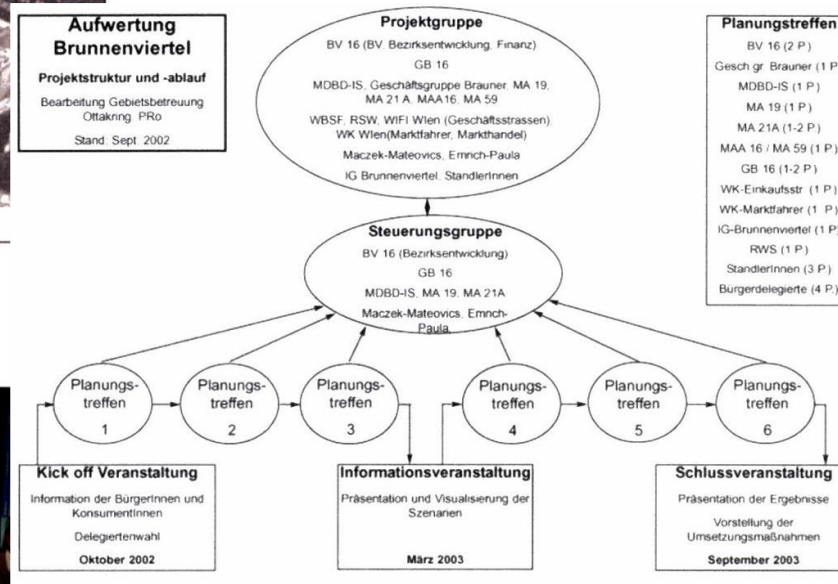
Aufwertung Brunnenviertel

Projektstruktur und -ablauf

Bearbeitung Gebietsbetreuung Ottakring PRo

Stand: Sept. 2002

Projektgruppe

BV 16 (BV. Bezirksentwicklung, Finanz)

GB 16

MDBD-IS, Geschäftsgruppe Brauner, MA 19, MA 21 A, MAA16, MA 59

WBSF, RSW, WIFI Wien (Geschäftsstrassen) WK Wien(Marktfahrer, Markthandel)

Maczek-Mateovics, Emnch-Paula

IG Brunnenviertel, StandlerInnen

Planungstreffen

BV 16 (2 P.)

Gesch.gr. Brauner (1 P.)

MDBD-IS (1 P.)

MA 19 (1 P.)

MA 21A (1-2 P.)

MAA 16 / MA 59 (1 P.)

GB 16 (1-2 P.)

WK-Einkaufsstr. (1 P.)

WK-Marktfahrer (1 P.)

IG-Brunnenviertel (1 P.)

RWS (1 P.)

StandlerInnen (3 P.)

Bürgerdelegierte (4 P.)

Steuerungsgruppe

BV 16 (Bezirksentwicklung)

GB 16

MDBD-IS, MA 19, MA 21A

Maczek-Mateovics, Emnch-Paula

Planungstreffen 1

Planungstreffen 2

Planungstreffen 3

Planungstreffen 4

Planungstreffen 5

Planungstreffen 6

Kick off Veranstaltung

Information der BürgerInnen und KonsumentInnen

Delegiertenwahl

Oktober 2002

Informationsveranstaltung

Präsentation und Visualisierung der Szenarien

März 2003

Schlussveranstaltung

Präsentation der Ergebnisse

Vorstellung der Umsetzungsmaßnahmen

September 2003